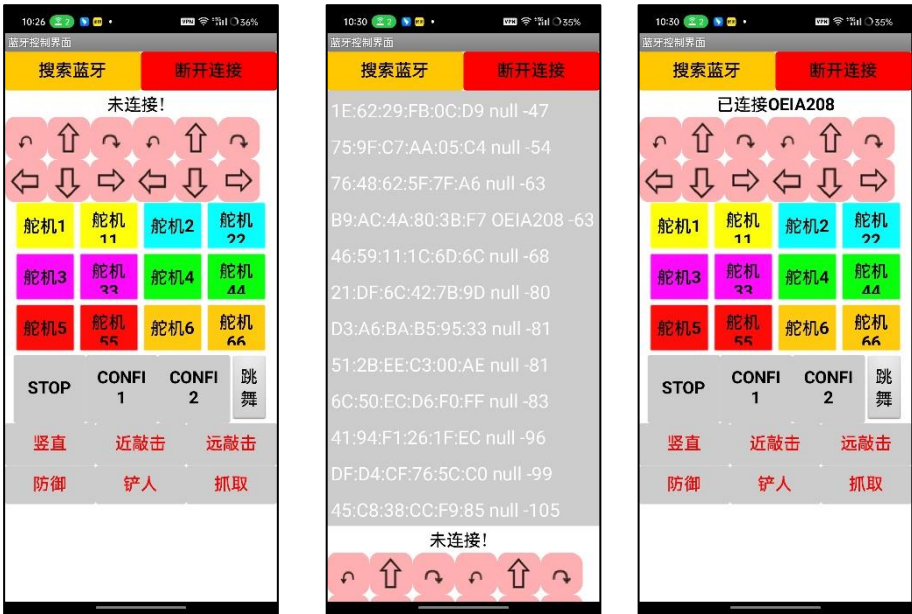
10:26 36%
蓝牙控制界面
搜索蓝牙
断开连接
未连接!
↶ ⇧ ↷ ↶ ⇧ ↷
⇦ ⇩ ⇨ ⇦ ⇩ ⇨
舵机1
舵机11
舵机2
舵机22
舵机3
舵机33
舵机4
舵机44
舵机5
舵机55
舵机6
舵机66
STOP
CONFI 1
CONFI 2
跳舞
竖直
近敲击
远敲击
防御
铲人
抓取

10:30 35%
蓝牙控制界面
搜索蓝牙
断开连接
1E:62:29:FB:0C:D9 null -47
75:9F:C7:AA:05:C4 null -54
76:48:62:5F:7F:A6 null -63
B9:AC:4A:80:3B:F7 OEIA208 -63
46:59:11:1C:6D:6C null -68
21:DF:6C:42:7B:9D null -80
D3:A6:BA:B5:95:33 null -81
51:2B:EE:C3:00:AE null -81
6C:50:EC:D6:F0:FF null -83
41:94:F1:26:1F:EC null -96
DF:D4:CF:76:5C:C0 null -99
45:C8:38:CC:F9:85 null -105
未连接!
↶ ⇧ ↷ ↶ ⇧ ↷

10:30 35%
蓝牙控制界面
搜索蓝牙
断开连接
已连接OEIA208
↶ ⇧ ↷ ↶ ⇧ ↷
⇦ ⇩ ⇨ ⇦ ⇩ ⇨
舵机1
舵机11
舵机2
舵机22
舵机3
舵机33
舵机4
舵机44
舵机5
舵机55
舵机6
舵机66
STOP
CONFI 1
CONFI 2
跳舞
竖直
近敲击
远敲击
防御
铲人
抓取